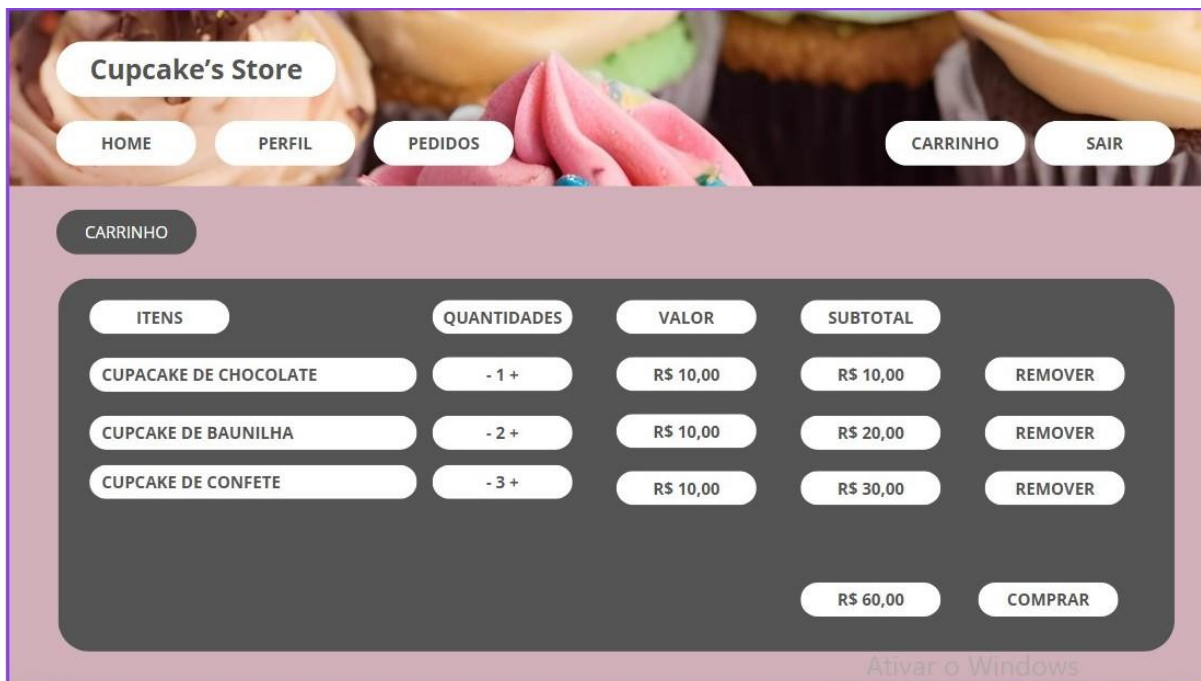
Cupcake's Store

HOME PERFIL PEDIDOS CARRINHO SAIR

CARRINHO

| ITENS | QUANTIDADES | VALOR | SUBTOTAL | |
|---|---|---|---|---|
| CUPACAKE DE CHOCOLATE | - 1 + | R$ 10,00 | R$ 10,00 | REMOVER |
| CUPCAKE DE BAUNILHA | - 2 + | R$ 10,00 | R$ 20,00 | REMOVER |
| CUPCAKE DE CONFETE | - 3 + | R$ 10,00 | R$ 30,00 | REMOVER |
| | | | R$ 60,00 | COMPRAR |

Ativar o Windows